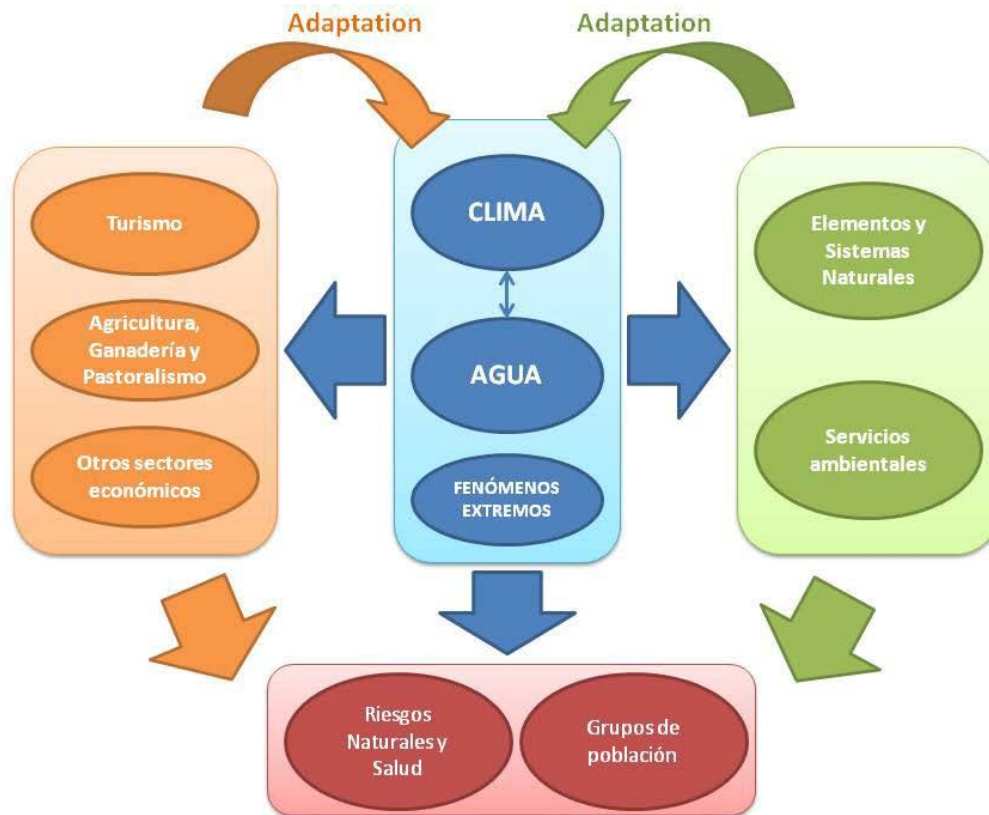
Adaptation

Adaptation

Turismo

Agricultura, Ganadería y Pastoralismo

Otros sectores económicos

CLIMA

AGUA

FENÓMENOS EXTREMOS

Elementos y Sistemas Naturales

Servicios ambientales

Riesgos Naturales y Salud

Grupos de población